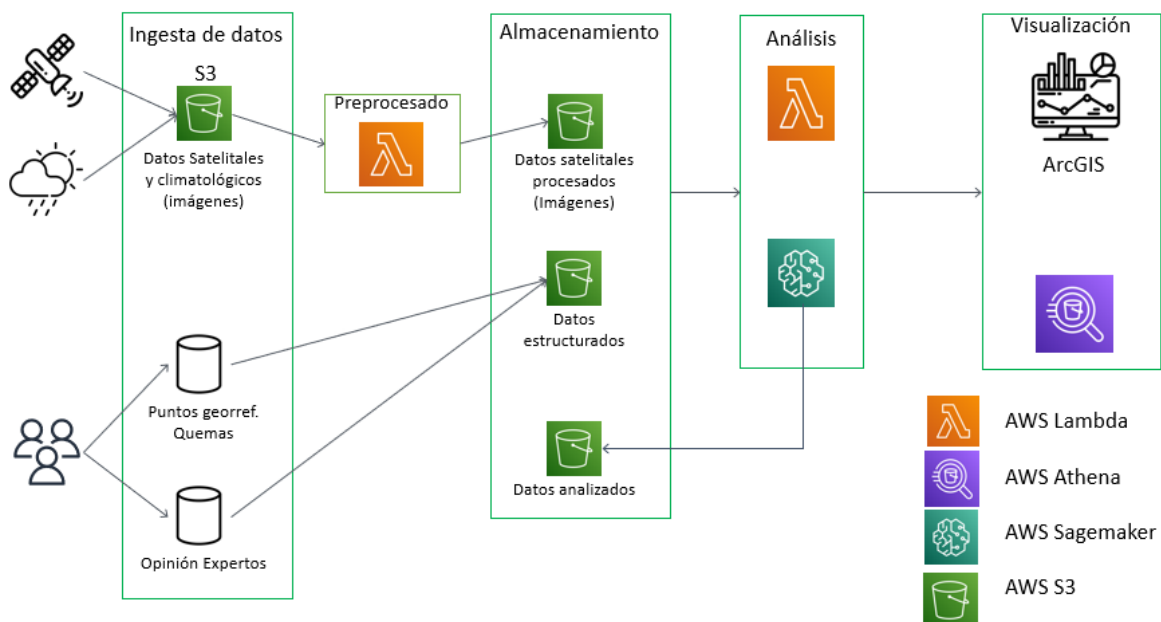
Ingesta de datos

S3

Datos Satelitales y climatológicos (imágenes)

Puntos georref. Quemas

Opinión Expertos

Preprocesado

Almacenamiento

Datos satelitales procesados (Imágenes)

Datos estructurados

Datos analizados

Análisis

Visualización

ArcGIS

AWS Lambda

AWS Athena

AWS Sagemaker

AWS S3